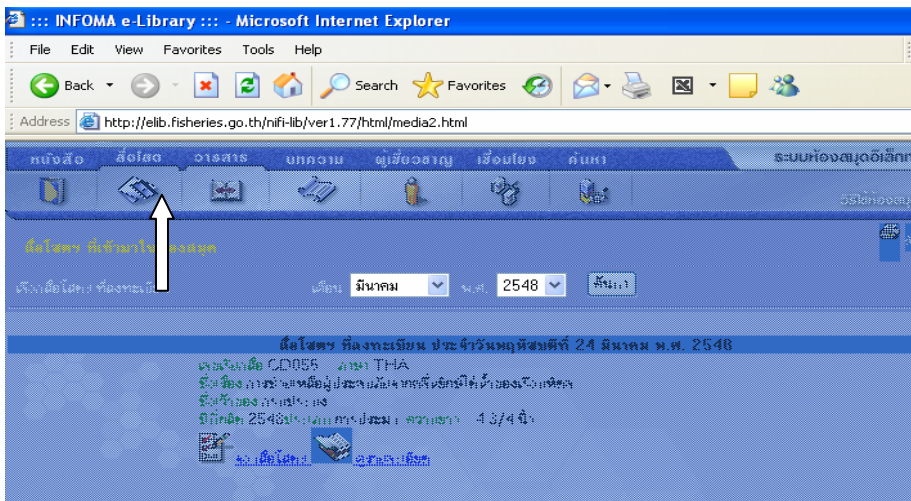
::: INFOMA e-Library ::: - Microsoft Internet Explorer

File Edit View Favorites Tools Help

Back Search Favorites

Address http://elib.fisheries.go.th/nifi-lib/ver1.77/html/media2.html

หนังสือ สื่อโสต วารสาร บทความ ผู้เชี่ยวชาญ เชื่อมโยง ค้นหา ระบบห้องสมุดอิเล็ก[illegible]

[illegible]

สื่อโสตฯ ที่เข้ามาใน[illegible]สมุด

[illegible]สื่อโสตฯ ที่ลงทะเบียน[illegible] เดือน มีนาคม พ.ศ. 2548 ค้นหา

สื่อโสตฯ ที่ลงทะเบียน ประจำวันพฤหัสบดีที่ 24 มีนาคม พ.ศ. 2548

เลขเรียกสื่อ CD055 ภาษา THA
ชื่อเรื่อง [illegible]
ชื่อผู้แต่ง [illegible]
ปีที่ผลิต 2548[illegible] ขนาด 4 3/4 นิ้ว

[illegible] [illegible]